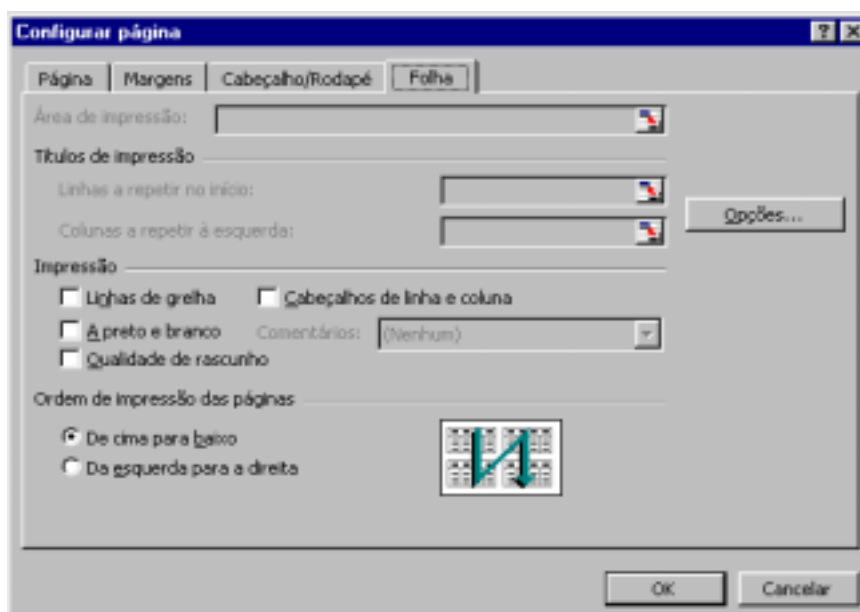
Configurar página

Página | Margens | Cabeçalho/Rodapé | Folha

Área de impressão:

Títulos de impressão

Linhas a repetir no início:

Colunas a repetir à esquerda:

Opções...

Impressão

Linhas de grelha

Cabeçalhos de linha e coluna

A preto e branco

Comentários: (Nenhum)

Qualidade de rascunho

Ordem de impressão das páginas

De cima para baixo

Da esquerda para a direita

OK

Cancelar